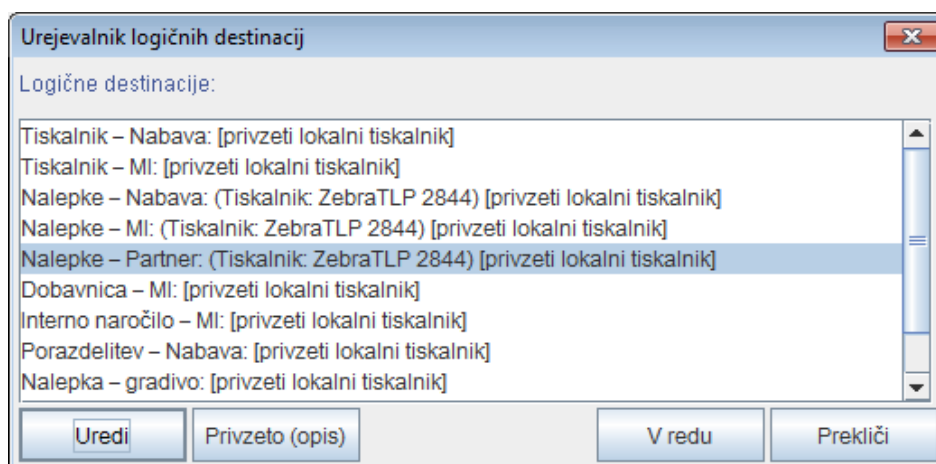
Urejevalnik logičnih destinacij

Logične destinacije:

Tiskalnik – Nabava: [privzeti lokalni tiskalnik]
Tiskalnik – MI: [privzeti lokalni tiskalnik]
Nalepke – Nabava: (Tiskalnik: ZebraTLP 2844) [privzeti lokalni tiskalnik]
Nalepke – MI: (Tiskalnik: ZebraTLP 2844) [privzeti lokalni tiskalnik]
Nalepke – Partner: (Tiskalnik: ZebraTLP 2844) [privzeti lokalni tiskalnik]
Dobavnica – MI: [privzeti lokalni tiskalnik]
Interno naročilo – MI: [privzeti lokalni tiskalnik]
Porazdelitev – Nabava: [privzeti lokalni tiskalnik]
Nalepka – gradivo: [privzeti lokalni tiskalnik]

Uredi
Privzeto (opis)
V redu
Prekliči